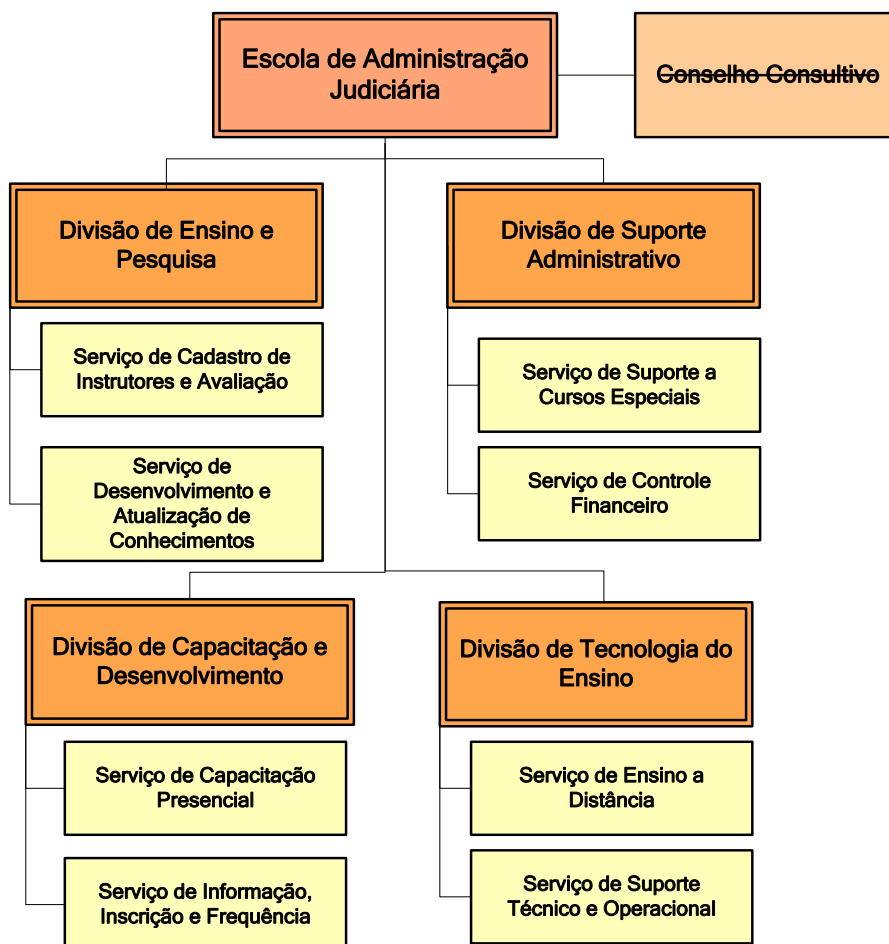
Escola de Administração Judiciária

~~Conselho Consultivo~~

Divisão de Ensino e Pesquisa

Serviço de Cadastro de Instrutores e Avaliação

Serviço de Desenvolvimento e Atualização de Conhecimentos

Divisão de Suporte Administrativo

Serviço de Suporte a Cursos Especiais

Serviço de Controle Financeiro

Divisão de Capacitação e Desenvolvimento

Serviço de Capacitação Presencial

Serviço de Informação, Inscrição e Frequência

Divisão de Tecnologia do Ensino

Serviço de Ensino a Distância

Serviço de Suporte Técnico e Operacional